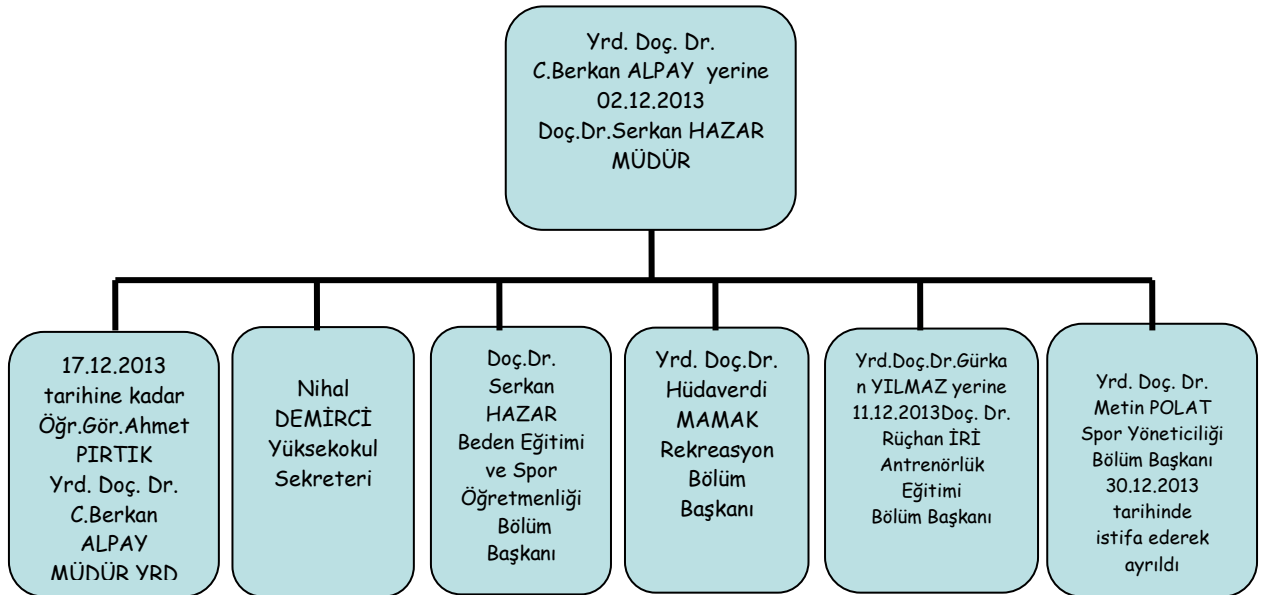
Yrd. Doç. Dr. C.Berkan ALPAY yerine 02.12.2013 Doç.Dr.Serkan HAZAR MÜDÜR

17.12.2013 tarihine kadar Öğr.Gör.Ahmet PIRTIK Yrd. Doç. Dr. C.Berkan ALPAY MÜDÜR YRD

Nihal DEMİRCİ Yüksekokul Sekreteri

Doç.Dr. Serkan HAZAR Beden Eğitimi ve Spor Öğretmenliği Bölüm Başkanı

Yrd. Doç.Dr. Hüdaverdi MAMAK Rekreasyon Bölüm Başkanı

Yrd.Doç.Dr.Gürkan YILMAZ yerine 11.12.2013Doç. Dr. Rüçhan İRİ Antrenörlük Eğitimi Bölüm Başkanı

Yrd. Doç. Dr. Metin POLAT Spor Yöneticiliği Bölüm Başkanı 30.12.2013 tarihinde istifa ederek ayrıldı